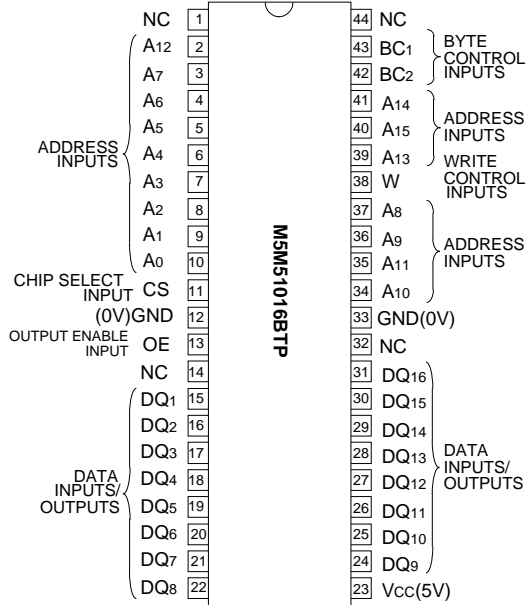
M5M51016BTP

NC 1
A12 2
A7 3
A6 4
A5 5
A4 6
A3 7
A2 8
A1 9
A0 10
ADDRESS INPUTS
CHIP SELECT INPUT CS 11
(0V)GND 12
OUTPUT ENABLE INPUT OE 13
NC 14
DQ1 15
DQ2 16
DQ3 17
DQ4 18
DQ5 19
DQ6 20
DQ7 21
DQ8 22
DATA INPUTS/ OUTPUTS

44 NC
43 BC1
42 BC2
BYTE CONTROL INPUTS
41 A14
40 A15
39 A13
ADDRESS INPUTS
38 W
WRITE CONTROL INPUTS
37 A8
36 A9
35 A11
34 A10
ADDRESS INPUTS
33 GND(0V)
32 NC
31 DQ16
30 DQ15
29 DQ14
28 DQ13
27 DQ12
26 DQ11
25 DQ10
24 DQ9
DATA INPUTS/ OUTPUTS
23 Vcc(5V)